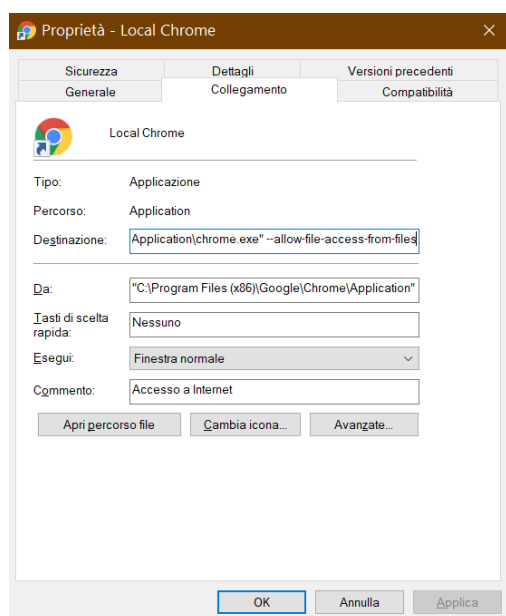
Proprietà - Local Chrome

×

Sicurezza

Dettagli

Versioni precedenti

Generale

Collegamento

Compatibilità

Local Chrome

Tipo: Applicazione

Percorso: Application

Destinazione: Application\chrome.exe" --allow-file-access-from-files

Da: "C:\Program Files (x86)\Google\Chrome\Application"

Tasti di scelta rapida: Nessuno

Esegui: Finestra normale

Commento: Accesso a Internet

Apri percorso file

Cambia icona...

Avanzate...

OK

Annulla

Applica